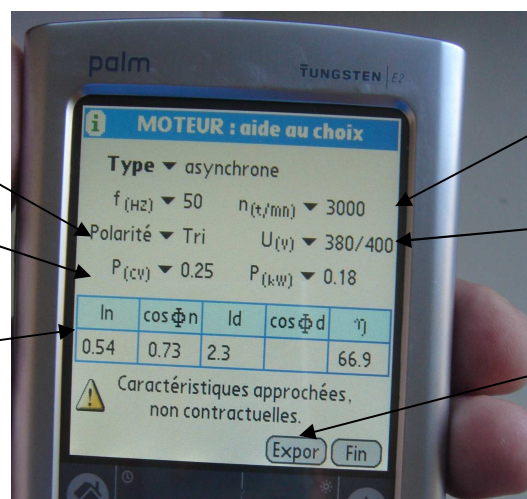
palm

TUNGSTEN | E2

MOTEUR : aide au choix

Type ▼ asynchrone

$f_{(Hz)}$ ▼ 50 $n_{(t/mn)}$ ▼ 3000

Polarité ▼ Tri $U_{(V)}$ ▼ 380/400

$P_{(cv)}$ ▼ 0.25 $P_{(kW)}$ ▼ 0.18

| In | cos$\Phi$n | Id | cos$\Phi$d | $\eta$ |
|---|---|---|---|---|
| 0.54 | 0.73 | 2.3 | | 66.9 |

Caractéristiques approchées, non contractuelles.

Expor Fin